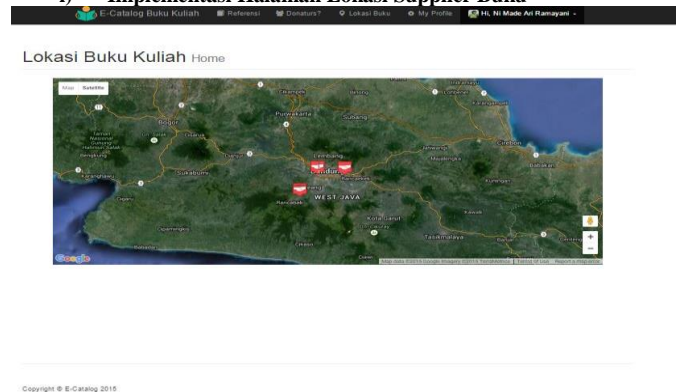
Implementasi Halaman Lokasi Supplier Buku

E-Catalog Buku Kuliah Referensi Donatur? Lokasi Buku My Profile Hi, Ni Made Ari Ramayani

Lokasi Buku Kuliah Home

Map Satellite

Bogor
Purwakarta
Subang
Sukabumi
Bandung
WEST JAVA
Cirebon
Garut
Tasikmalaya

Google

Copyright © E-Catalog 2015